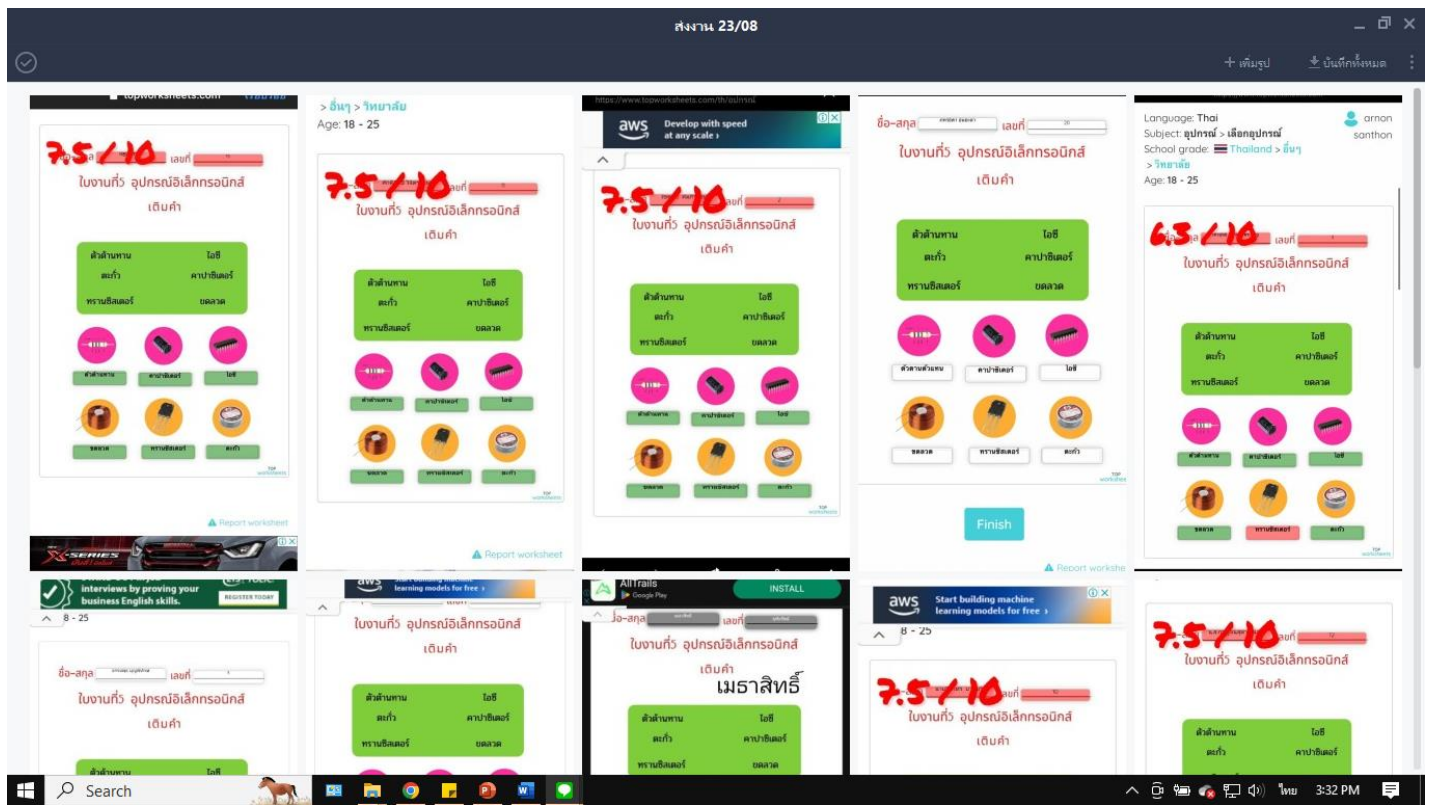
ส่งงาน 23/08

+ เพิ่มรูป
บันทึกทั้งหมด

topworksheets.com

7.5/10
เลขที่
ใบงานที่5 อุปกรณ์อิเล็กทรอนิกส์
เติมคำ

ตัวต้านทาน
ไอซี
ตะกั่ว
คาปาซิเตอร์
ทรานซิสเตอร์
ขดลวด

ตัวต้านทาน
คาปาซิเตอร์
ไอซี
ขดลวด
ทรานซิสเตอร์
ตะกั่ว

Report worksheet

> อื่นๆ > วิทยาลัย
Age: 18 - 25

7.5/10
เลขที่
ใบงานที่5 อุปกรณ์อิเล็กทรอนิกส์
เติมคำ

ตัวต้านทาน
ไอซี
ตะกั่ว
คาปาซิเตอร์
ทรานซิสเตอร์
ขดลวด

Report worksheet

https://www.topworksheets.com/th/อิเ/ศ/นิ
aws Develop with speed at any scale ›

7.5/10
ใบงานที่5 อุปกรณ์อิเล็กทรอนิกส์
เติมคำ

ตัวต้านทาน
ไอซี
ตะกั่ว
คาปาซิเตอร์
ทรานซิสเตอร์
ขดลวด

ชื่อ-สกุล
เลขที่
ใบงานที่5 อุปกรณ์อิเล็กทรอนิกส์
เติมคำ

ตัวต้านทาน
ไอซี
ตะกั่ว
คาปาซิเตอร์
ทรานซิสเตอร์
ขดลวด

ตัวต้านทาน
คาปาซิเตอร์
ไอซี
ขดลวด
ทรานซิสเตอร์
ตะกั่ว

Finish

Report workshe

Language: Thai
Subject: อุปกรณ์ > เลือกอุปกรณ์
School grade: Thailand > อื่นๆ > วิทยาลัย
Age: 18 - 25
arnon santhon

6.5/10
เลขที่
ใบงานที่5 อุปกรณ์อิเล็กทรอนิกส์
เติมคำ

ตัวต้านทาน
ไอซี
ตะกั่ว
คาปาซิเตอร์
ทรานซิสเตอร์
ขดลวด

interviews by proving your business English skills.
REGISTER TODAY
8 - 25

ชื่อ-สกุล
เลขที่
ใบงานที่5 อุปกรณ์อิเล็กทรอนิกส์
เติมคำ

aws Start building machine learning models for free ›

ใบงานที่5 อุปกรณ์อิเล็กทรอนิกส์
เติมคำ

ตัวต้านทาน
ไอซี
ตะกั่ว
คาปาซิเตอร์
ทรานซิสเตอร์
ขดลวด

AllTrails
Google Play
INSTALL

ชื่อ-สกุล
เลขที่
ใบงานที่5 อุปกรณ์อิเล็กทรอนิกส์
เติมคำ
เมธาสิทธิ์

ตัวต้านทาน
ไอซี
ตะกั่ว
คาปาซิเตอร์
ทรานซิสเตอร์
ขดลวด

aws Start building machine learning models for free ›
8 - 25

7.5/10
เลขที่
ใบงานที่5 อุปกรณ์อิเล็กทรอนิกส์
เติมคำ

7.5/10
เลขที่
ใบงานที่5 อุปกรณ์อิเล็กทรอนิกส์
เติมคำ

ตัวต้านทาน
ไอซี
ตะกั่ว
คาปาซิเตอร์

Search
ไทย 3:32 PM